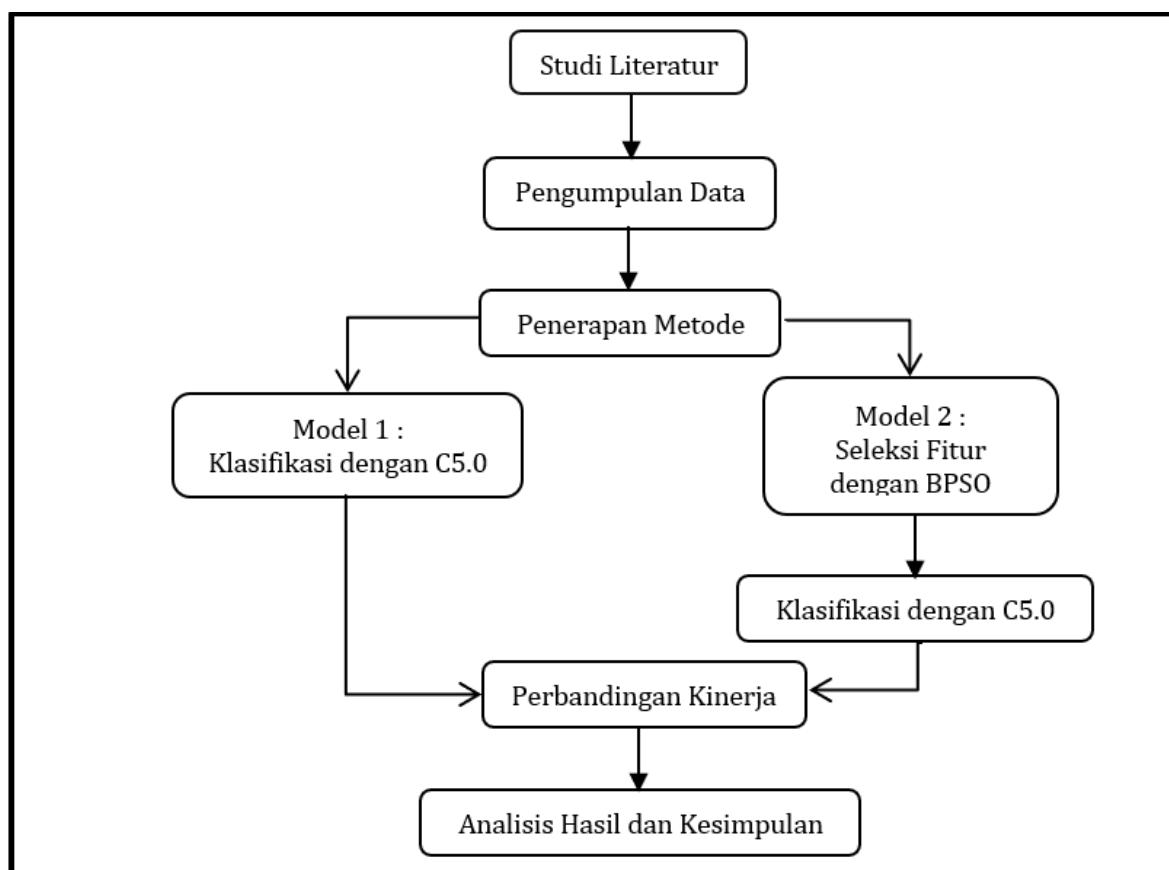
Studi Literatur

Pengumpulan Data

Penerapan Metode

Model 1 :
Klasifikasi dengan C5.0

Model 2 :
Seleksi Fitur
dengan BPSO

Klasifikasi dengan C5.0

Perbandingan Kinerja

Analisis Hasil dan Kesimpulan